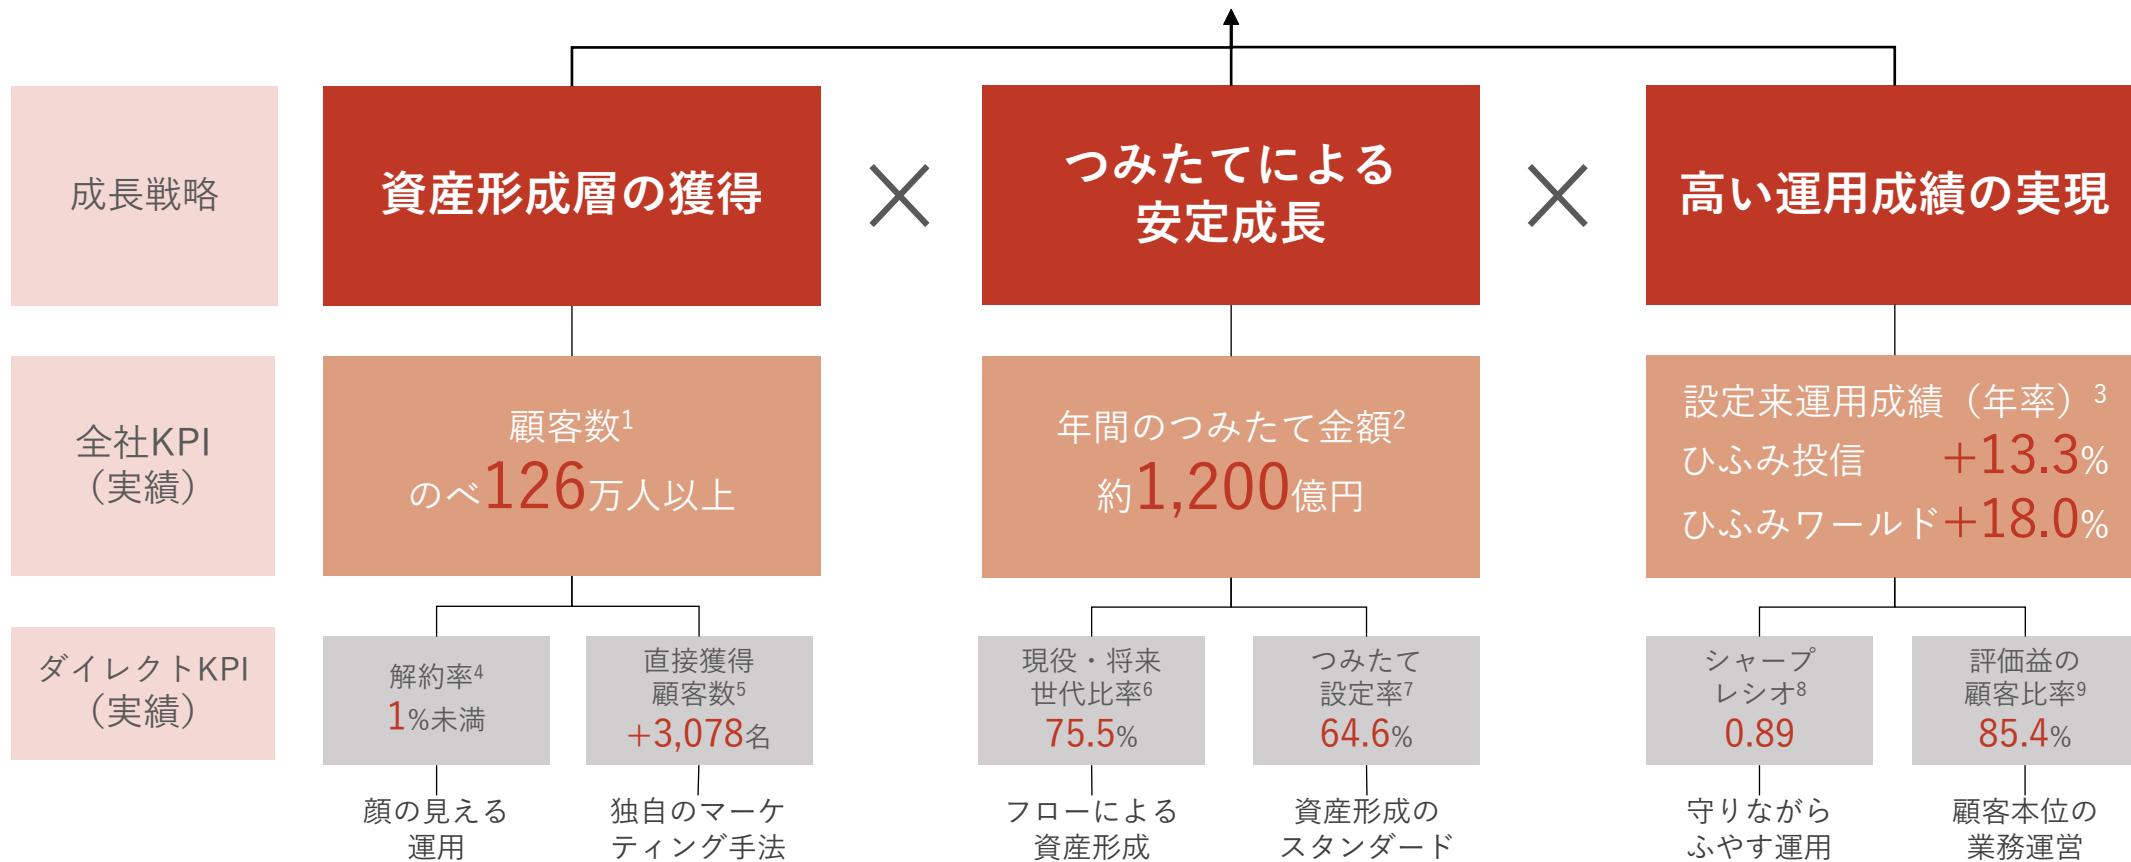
成長戦略

資産形成層の獲得

×

つみたてによる
安定成長

×

高い運用成績の実現

全社KPI
（実績）

顧客数$^1$
のべ126万人以上

年間のつみたて金額$^2$
約1,200億円

設定来運用成績（年率）$^3$
ひふみ投信　+13.3%
ひふみワールド+18.0%

ダイレクトKPI
（実績）

解約率$^4$
1%未満

直接獲得
顧客数$^5$
+3,078名

現役・将来
世代比率$^6$
75.5%

つみたて
設定率$^7$
64.6%

シャープ
レシオ$^8$
0.89

評価益の
顧客比率$^9$
85.4%

顔の見える
運用

独自のマーケ
ティング手法

フローによる
資産形成

資産形成の
スタンダード

守りながら
ふやす運用

顧客本位の
業務運営